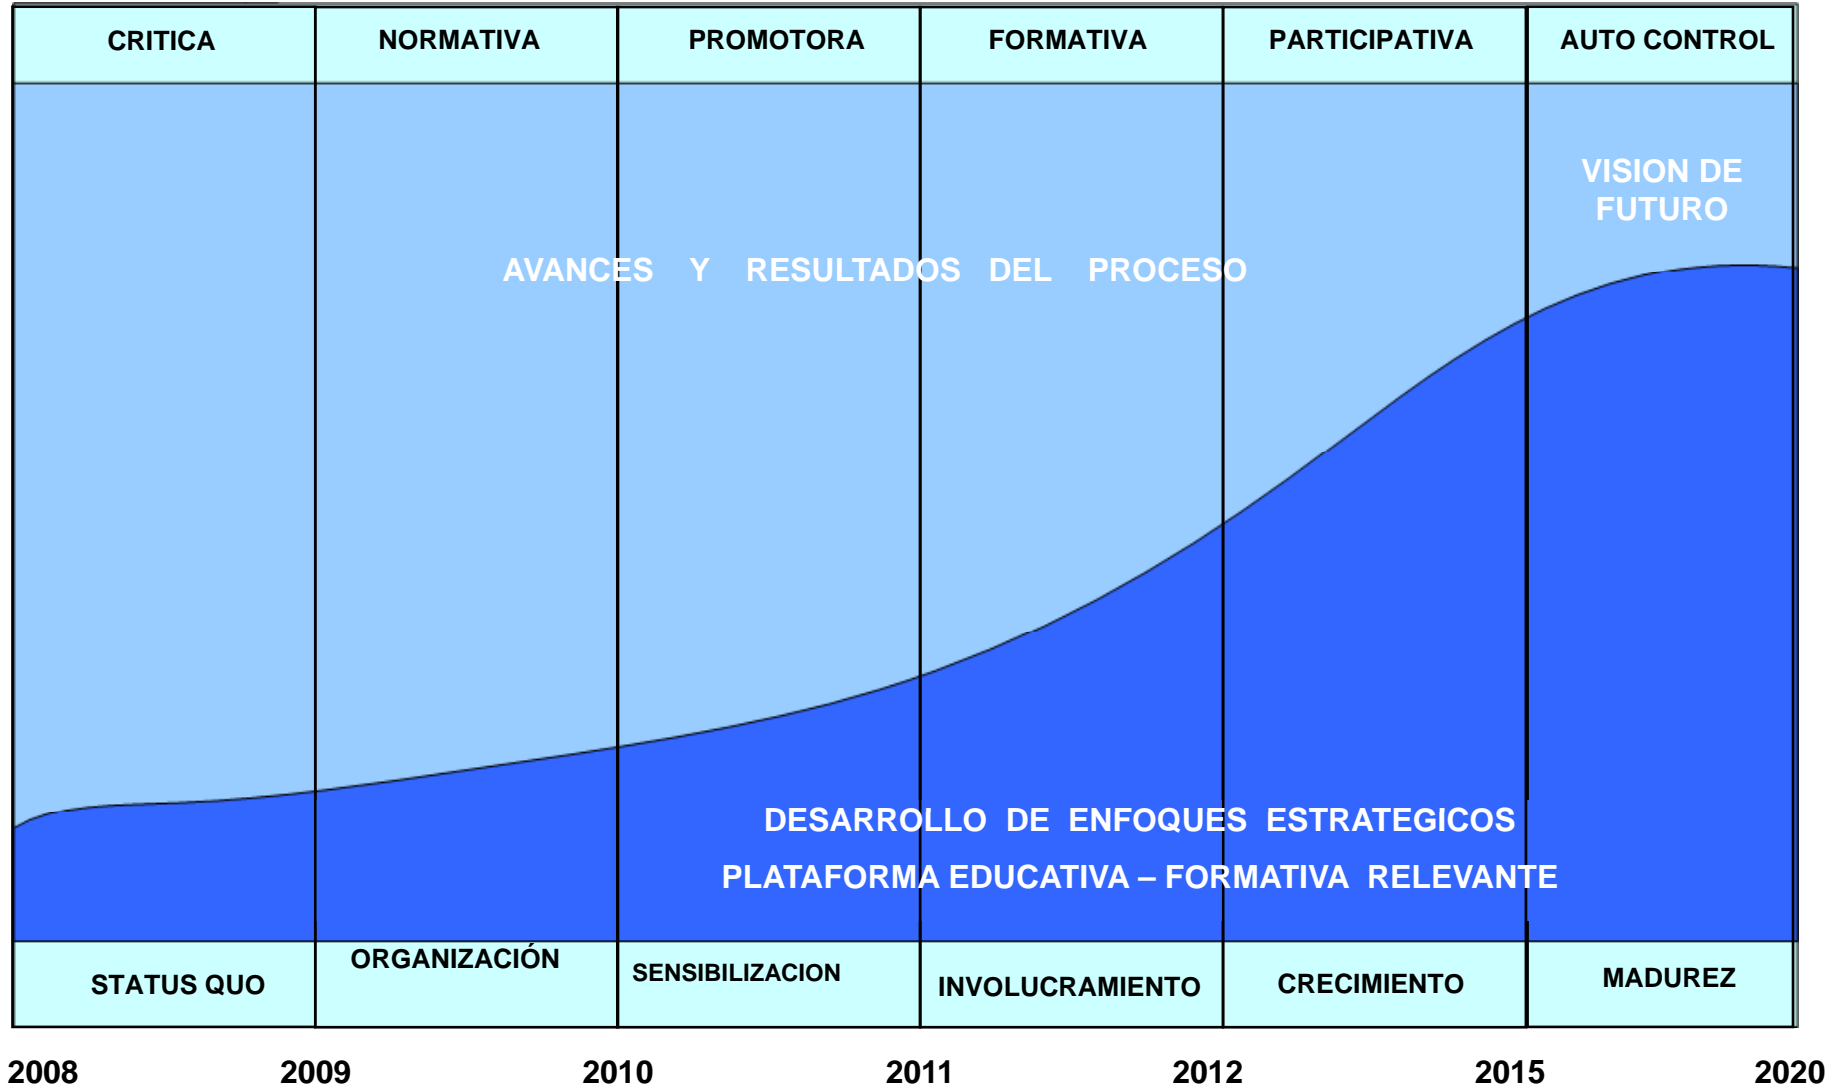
CRITICA | NORMATIVA | PROMOTORA | FORMATIVA | PARTICIPATIVA | AUTO CONTROL

VISION DE FUTURO

AVANCES Y RESULTADOS DEL PROCESO

DESARROLLO DE ENFOQUES ESTRATEGICOS

PLATAFORMA EDUCATIVA – FORMATIVA RELEVANTE

STATUS QUO | ORGANIZACIÓN | SENSIBILIZACION | INVOLUCRAMIENTO | CRECIMIENTO | MADUREZ

2008 2009 2010 2011 2012 2015 2020